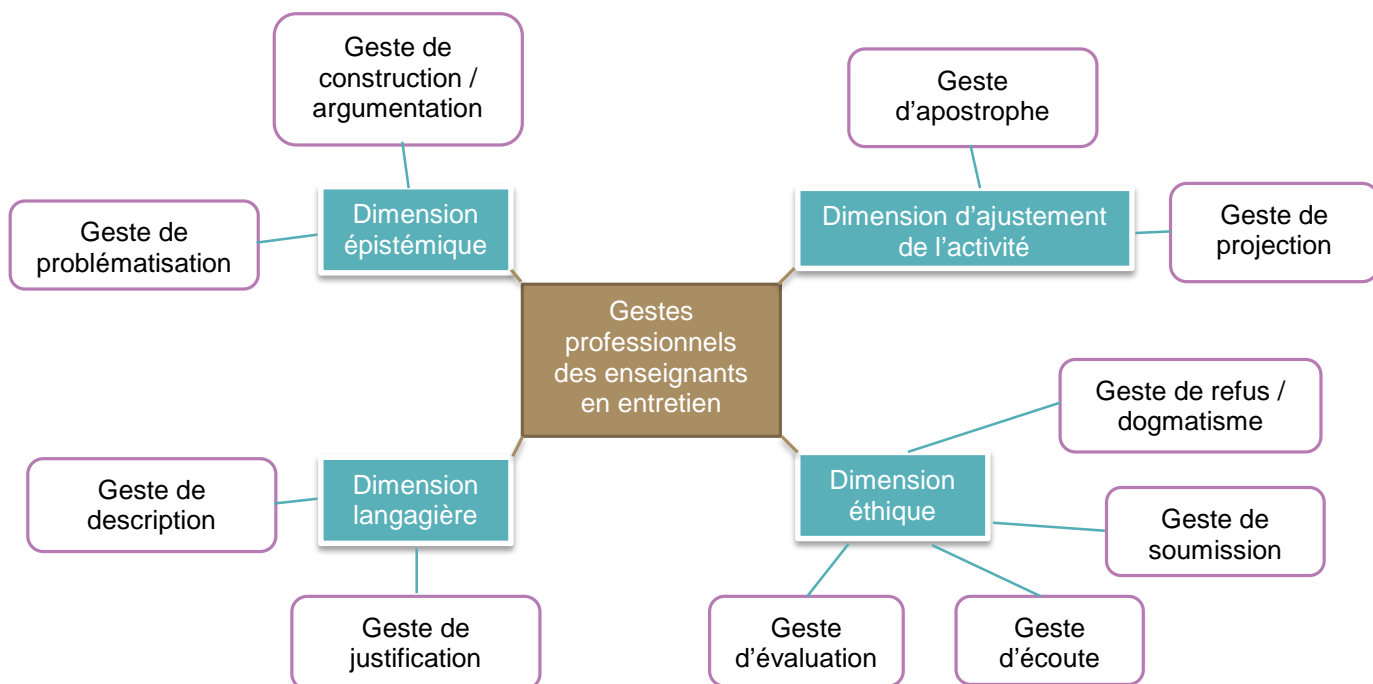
Gestes professionnels des enseignants en entretien

Dimension épistémique

Geste de construction / argumentation

Geste de problématisation

Dimension d’ajustement de l’activité

Geste d’apostrophe

Geste de projection

Dimension langagière

Geste de description

Geste de justification

Dimension éthique

Geste de refus / dogmatisme

Geste de soumission

Geste d’évaluation

Geste d’écoute